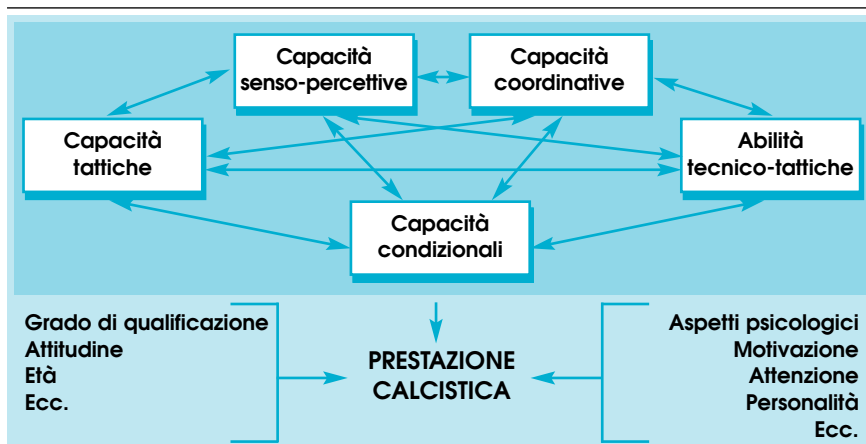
Capacità senso-percettive

Capacità coordinative

Capacità tattiche

Abilità tecnico-tattiche

Capacità condizionali

Grado di qualificazione
Attitudine
Età
Ecc.

PRESTAZIONE CALCISTICA

Aspetti psicologici
Motivazione
Attenzione
Personalità
Ecc.